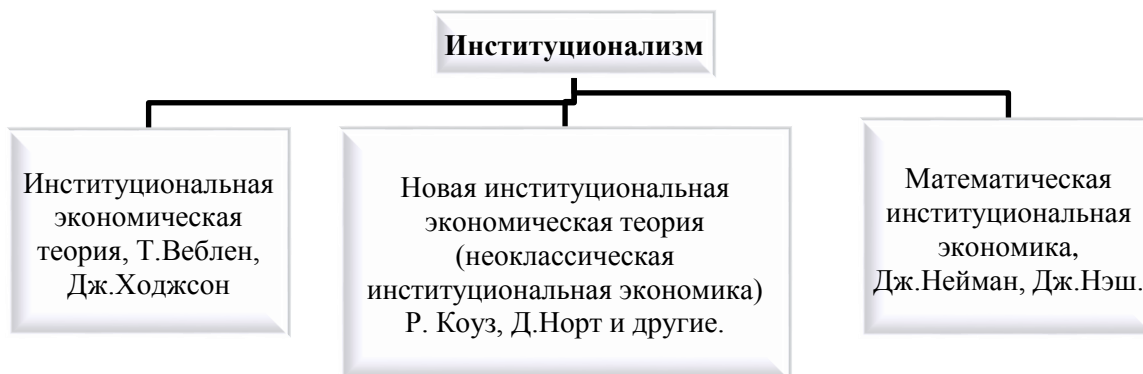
Институционализм

Институциональная экономическая теория, Т.Веблен, Дж.Ходжсон

Новая институциональная экономическая теория (неоклассическая институциональная экономика) Р. Коуз, Д.Норт и другие.

Математическая институциональная экономика, Дж.Нейман, Дж.Нэш.